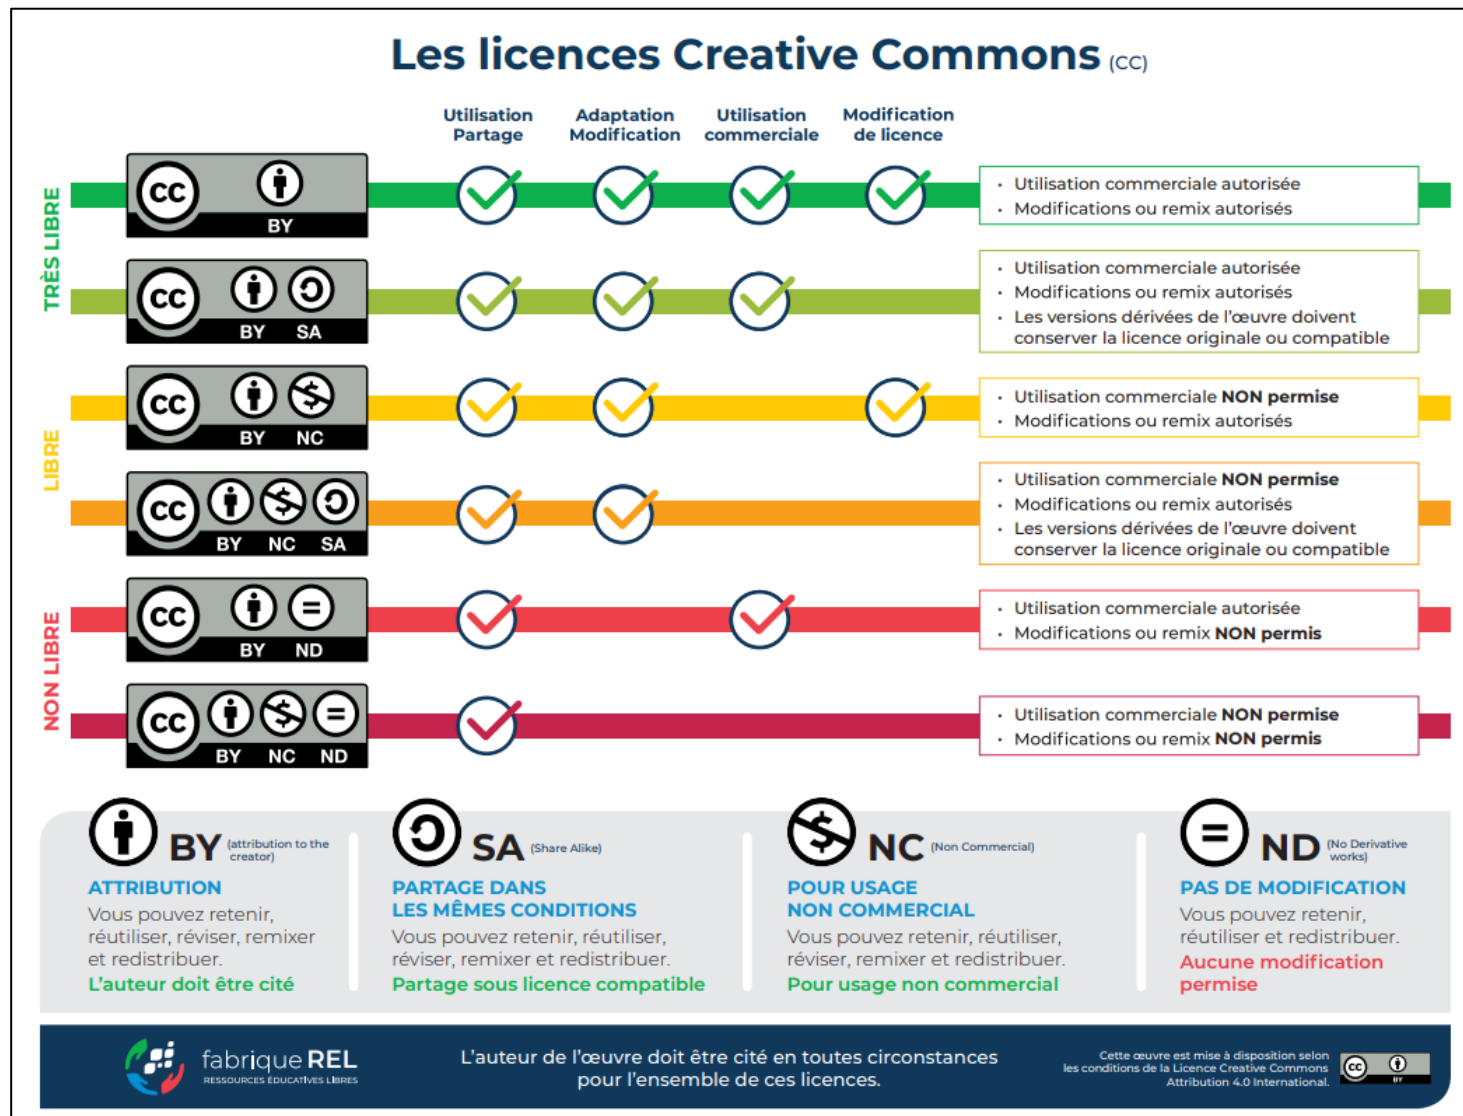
Les licences Creative Commons (CC)

Utilisation Partage | Adaptation Modification | Utilisation commerciale | Modification de licence

TRÈS LIBRE

cc BY
- Utilisation commerciale autorisée
- Modifications ou remix autorisés

cc BY SA
- Utilisation commerciale autorisée
- Modifications ou remix autorisés
- Les versions dérivées de l'œuvre doivent conserver la licence originale ou compatible

LIBRE

cc BY NC
- Utilisation commerciale **NON permise**
- Modifications ou remix autorisés

cc BY NC SA
- Utilisation commerciale **NON permise**
- Modifications ou remix autorisés
- Les versions dérivées de l'œuvre doivent conserver la licence originale ou compatible

NON LIBRE

cc BY ND
- Utilisation commerciale autorisée
- Modifications ou remix **NON permis**

cc BY NC ND
- Utilisation commerciale **NON permise**
- Modifications ou remix **NON permis**

BY (attribution to the creator)
ATTRIBUTION
Vous pouvez retenir, réutiliser, réviser, remixer et redistribuer.
L'auteur doit être cité

SA (Share Alike)
PARTAGE DANS LES MÊMES CONDITIONS
Vous pouvez retenir, réutiliser, réviser, remixer et redistribuer.
Partage sous licence compatible

NC (Non Commercial)
POUR USAGE NON COMMERCIAL
Vous pouvez retenir, réutiliser, réviser, remixer et redistribuer.
Pour usage non commercial

ND (No Derivative works)
PAS DE MODIFICATION
Vous pouvez retenir, réutiliser et redistribuer.
Aucune modification permise

fabrique REL
RESSOURCES ÉDUCATIVES LIBRES

L'auteur de l'œuvre doit être cité en toutes circonstances pour l'ensemble de ces licences.

Cette œuvre est mise à disposition selon les conditions de la Licence Creative Commons Attribution 4.0 International.
cc BY